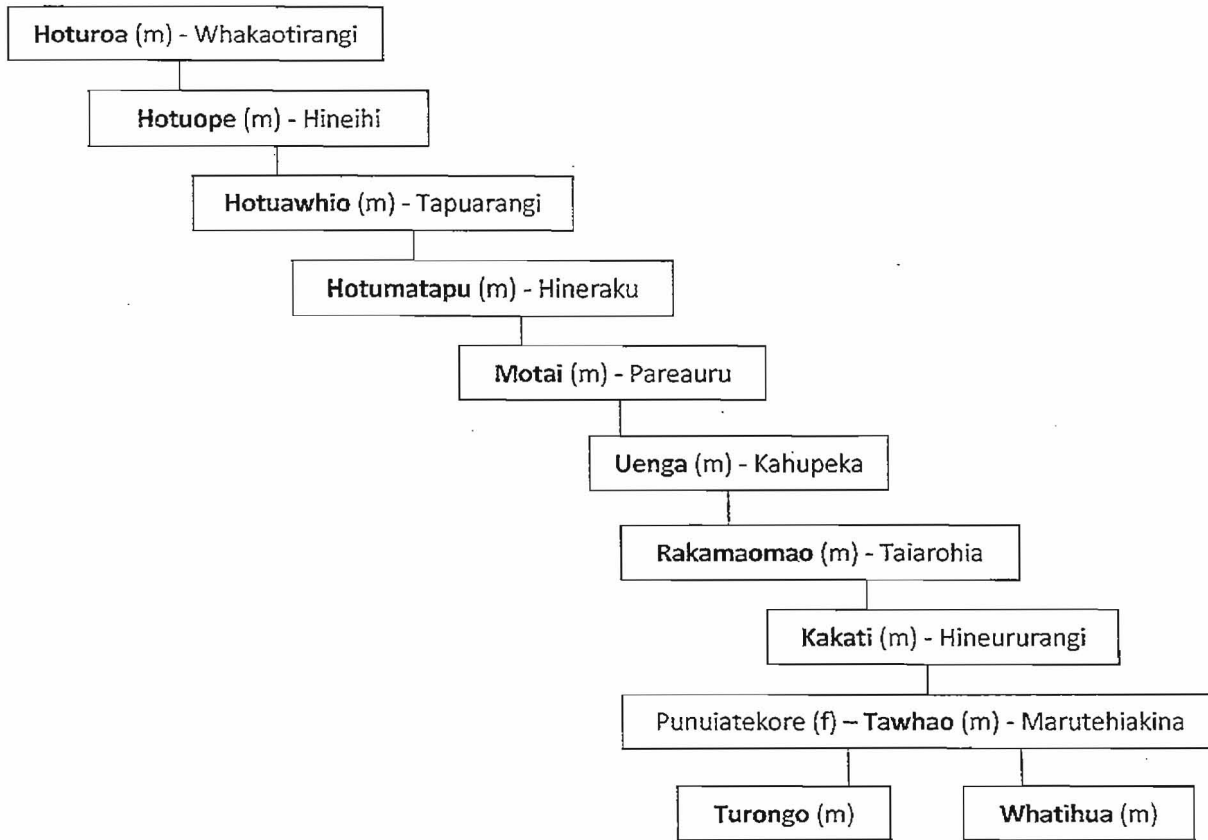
Hoturoa (m) - Whakaotirangi

Hotuope (m) - Hineihi

Hotuawhio (m) - Tapuarangi

Hotumatapu (m) - Hineraku

Motai (m) - Pareauru

Uenga (m) - Kahupeka

Rakamaomao (m) - Taiarohia

Kakati (m) - Hineururangi

Punuiatekore (f) – Tawhao (m) - Marutehiakina

Turongo (m)

Whatihua (m)